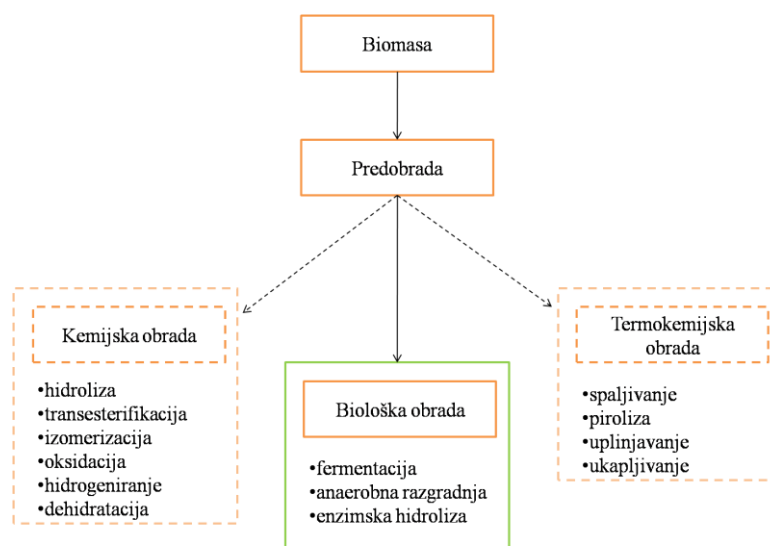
Biomasa

Predobrada

Kemijska obrada

•hidroliza
•transesterifikacija
•izomerizacija
•oksidacija
•hidrogeniranje
•dehidratacija

Biološka obrada

•fermentacija
•anaerobna razgradnja
•enzimska hidroliza

Termokemijska obrada

•spaljivanje
•piroliza
•uplinjavanje
•ukapljivanje